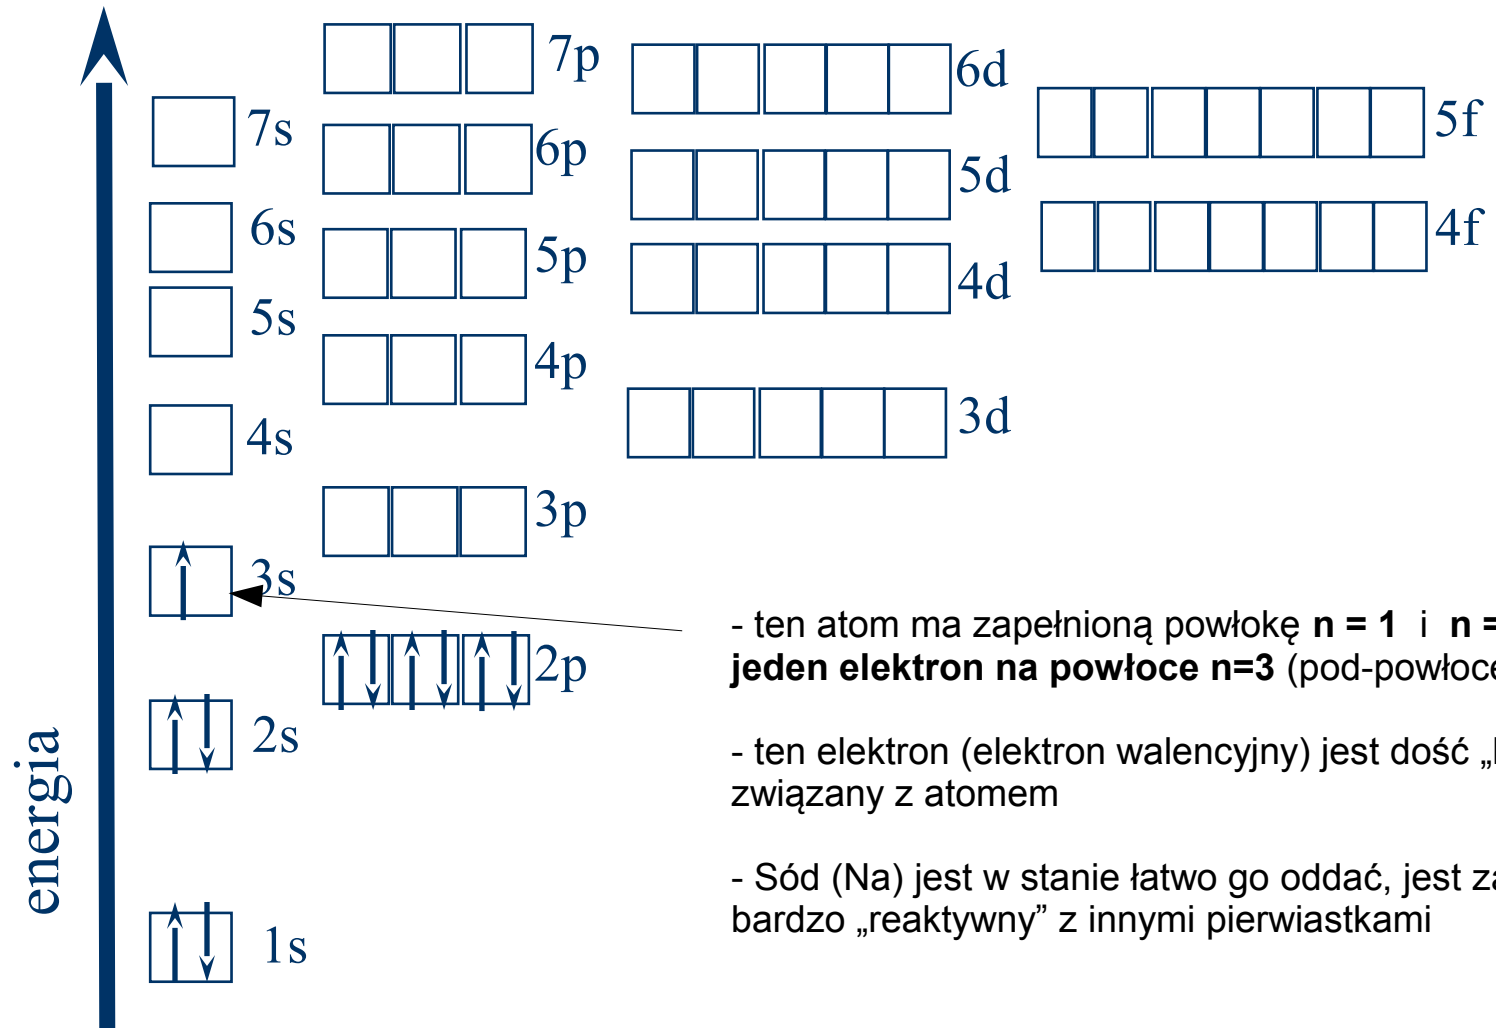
energia

7p

6d

5f

7s

6p

5d

6s

5p

4d

4f

5s

4p

4s

3d

3p

3s

2p

2s

1s

- ten atom ma zapełnioną powłokę **n = 1** i **n =** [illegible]
**jeden elektron na powłoce n=3** (pod-powłoce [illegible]

- ten elektron (elektron walencyjny) jest dość „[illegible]
związany z atomem

- Sód (Na) jest w stanie łatwo go oddać, jest za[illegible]
bardzo „reaktywny” z innymi pierwiastkami